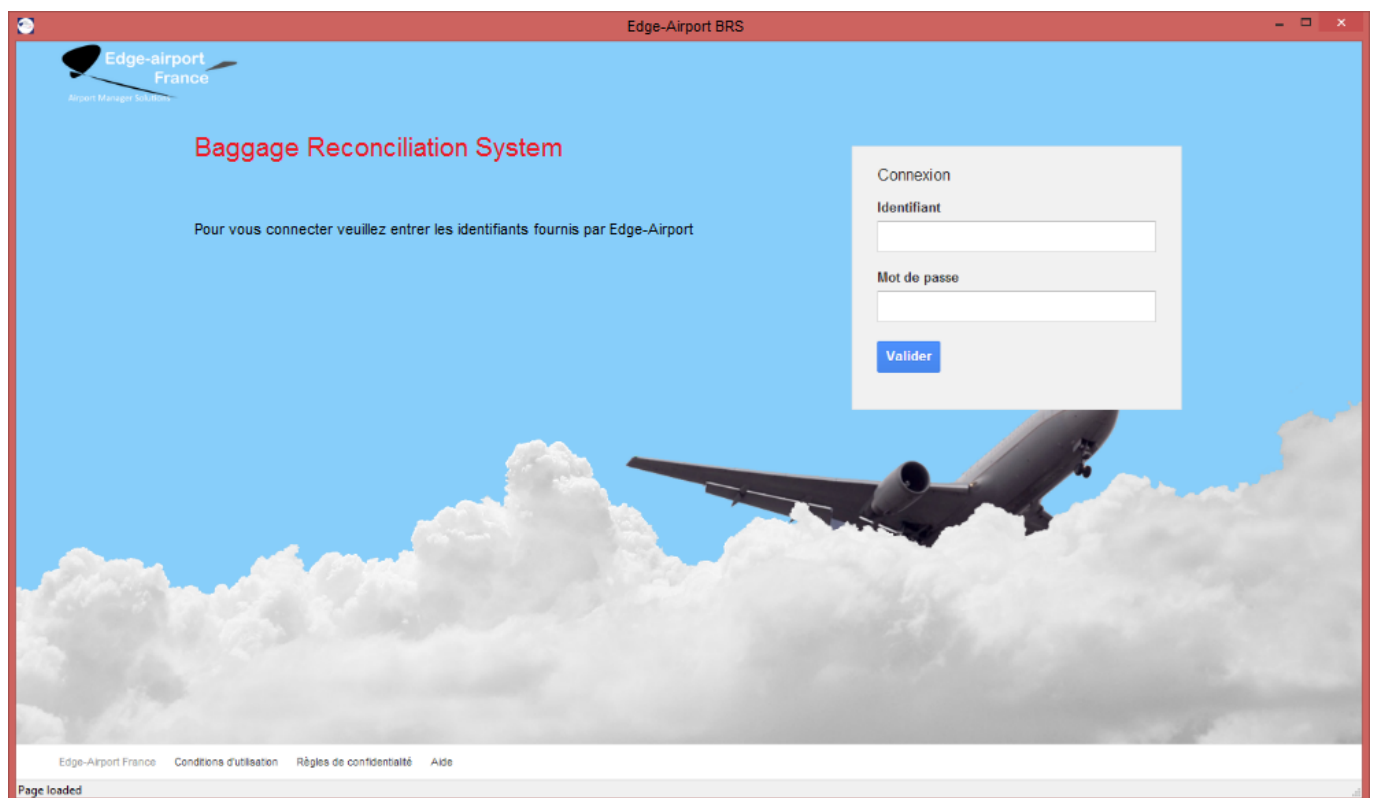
Edge-Airport BRS

Edge-airport France
Airport Manager Solutions

Baggage Reconciliation System

Pour vous connecter veuillez entrer les identifiants fournis par Edge-Airport

Connexion

Identifiant

Mot de passe

Valider

Edge-Airport France Conditions d'utilisation Règles de confidentialité Aide

Page loaded